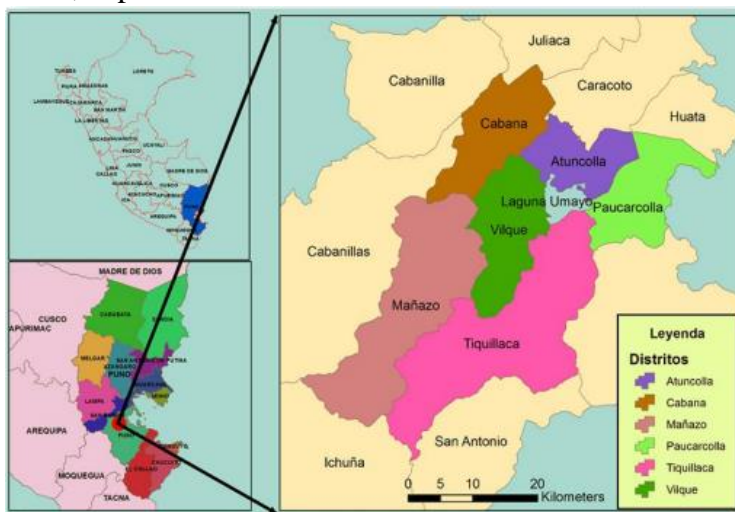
TUMBES
PIURA
AMAZONAS
LORETO
LAMBAYEQUE
CAJAMARCA
SAN MARTIN
LA LIBERTAD
ANCASH
HUANUCO
UCAYALI
PASCO
LIMA
JUNIN
CALLAO
HUANCAVELICA
CUSCO
MADRE DE DIOS
ICA
AYACUCHO
APURIMAC
AREQUIPA
PUNO
MOQUEGUA
TACNA

MADRE DE DIOS
CUSCO
APURIMAC
CARABAYA
SANDIA
MELGAR
AZANGARO
SAN ANTONIO DE PUTINA
PUNO
LAMPA
AREQUIPA
MOQUEGUA
TACNA
EL COLLAO
CHUCUITO

Juliaca
Cabanilla
Caracoto
Huata
Cabana
Atuncolla
Laguna Umayo
Paucarcolla
Vilque
Cabanillas
Mañazo
Tiquillaca
San Antonio
Ichuña
0 5 10 20
Kilometers

Leyenda
Distritos
Atuncolla
Cabana
Mañazo
Paucarcolla
Tiquillaca
Vilque